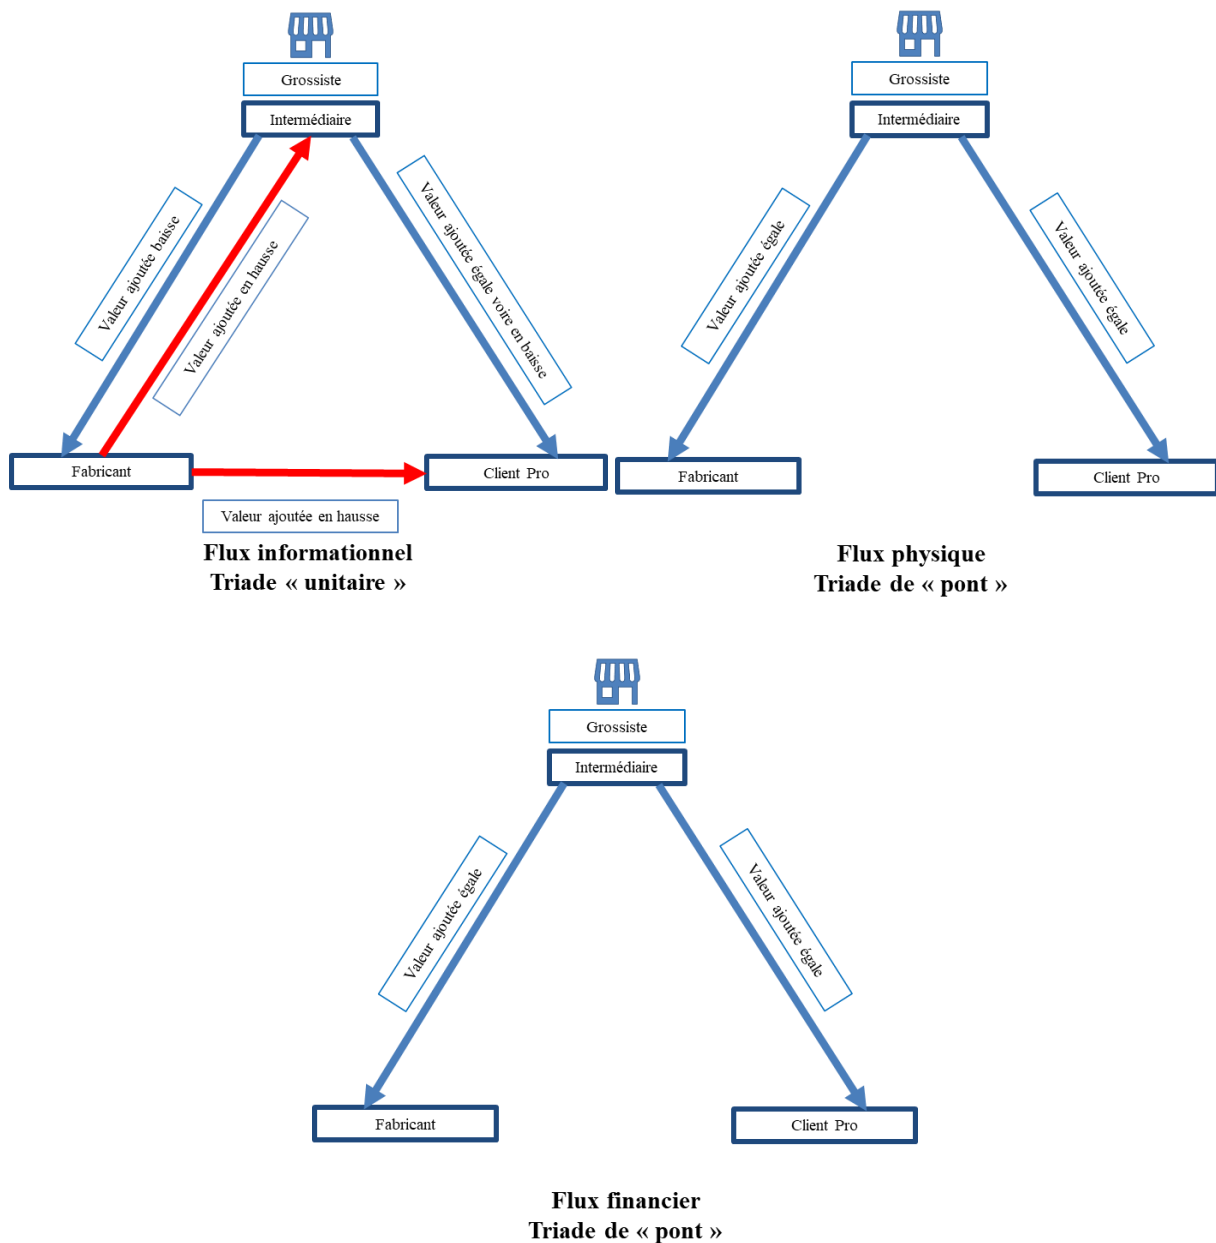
Grossiste

Intermédiaire

Valeur ajoutée baisse

Valeur ajoutée en hausse

Valeur ajoutée égale voire en baisse

Fabricant

Client Pro

Valeur ajoutée en hausse

Flux informationnel
Triade « unitaire »

Grossiste

Intermédiaire

Valeur ajoutée égale

Valeur ajoutée égale

Fabricant

Client Pro

Flux physique
Triade de « pont »

Grossiste

Intermédiaire

Valeur ajoutée égale

Valeur ajoutée égale

Fabricant

Client Pro

Flux financier
Triade de « pont »